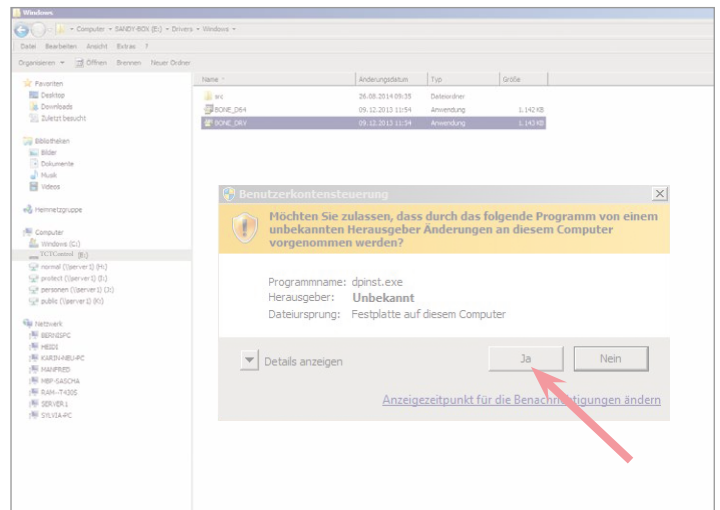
Windows

Computer ▸ SANDY-BOX (E:) ▸ Drivers ▸ Windows ▸

Datei Bearbeiten Ansicht Extras ?

Organisieren ▾ Öffnen Brennen Neuer Ordner

Favoriten
Desktop
Downloads
Zuletzt besucht

Bibliotheken
Bilder
Dokumente
Musik
Videos

Heimnetzgruppe

Computer
Windows (C:)
TCTControl (E:)
normal (\\server1) (H:)
protect (\\server1) (I:)
personen (\\server1) (J:)
public (\\server1) (K:)

Netzwerk
BERNDPC
HEIDI
KARIN-NEU-PC
MANFRED
MBP-SASCHA
RAM-IT430S
SERVER1
SYLVIA-PC

| Name | Änderungsdatum | Typ | Größe |
|---|---|---|---|
| src | 26.08.2014 09:35 | Dateiordner | |
| BONE_D64 | 09.12.2013 11:54 | Anwendung | 1.142 KB |
| BONE_D86 | 09.12.2013 11:54 | Anwendung | 1.143 KB |

Benutzerkontensteuerung

Möchten Sie zulassen, dass durch das folgende Programm von einem unbekannten Herausgeber Änderungen an diesem Computer vorgenommen werden?

Programmname: dpinst.exe
Herausgeber: Unbekannt
Dateiursprung: Festplatte auf diesem Computer

Details anzeigen

Ja

Nein

Anzeigezeitpunkt für die Benachrichtigungen ändern